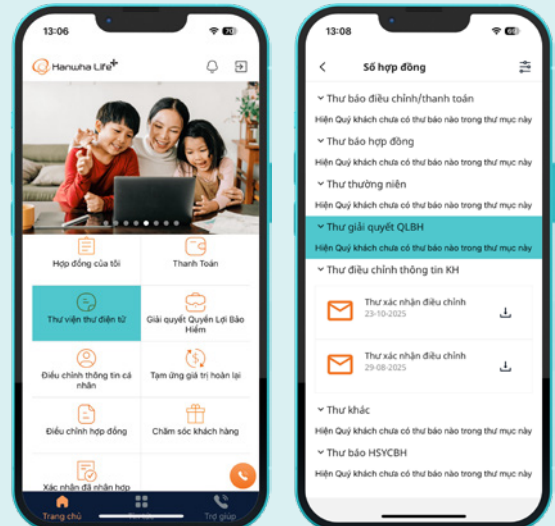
13:06

Hanwha Life+

Hợp đồng của tôi

Thanh Toán

Thư viện thư điện tử

Giải quyết Quyền Lợi Bảo Hiểm

Điều chỉnh thông tin cá nhân

Tạm ứng giá trị hoàn lại

Điều chỉnh hợp đồng

Chăm sóc khách hàng

Xác nhận đã nhận hợp

Trang chủ

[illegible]

Trợ giúp

13:08

Sổ hợp đồng

Thư báo điều chỉnh/thanh toán

Hiện Quý khách chưa có thư báo nào trong thư mục này

Thư báo hợp đồng

Hiện Quý khách chưa có thư báo nào trong thư mục này

Thư thường niên

Hiện Quý khách chưa có thư báo nào trong thư mục này

Thư giải quyết QLBH

Hiện Quý khách chưa có thư báo nào trong thư mục này

Thư điều chỉnh thông tin KH

Thư xác nhận điều chỉnh
23-10-2025

Thư xác nhận điều chỉnh
29-08-2025

Thư khác

Hiện Quý khách chưa có thư báo nào trong thư mục này

Thư báo HSYCBH

Hiện Quý khách chưa có thư báo nào trong thư mục này